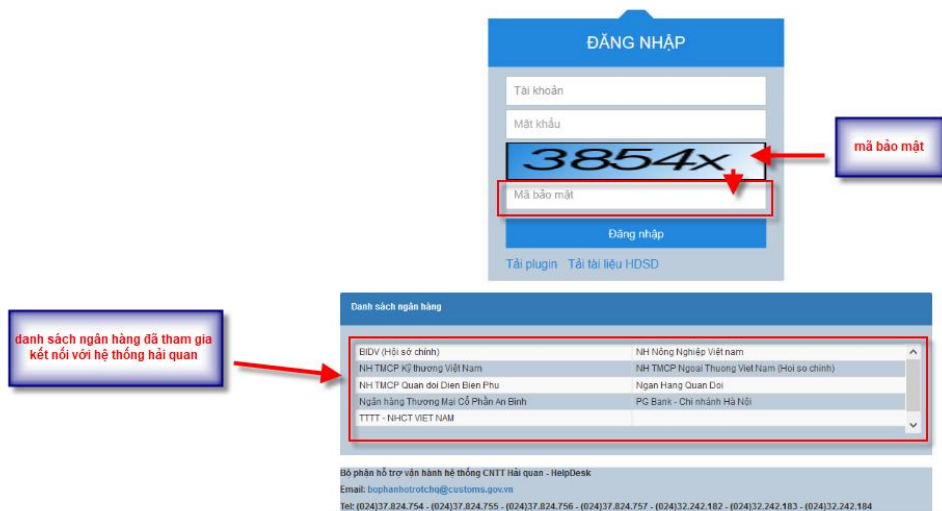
ĐĂNG NHẬP

Tài khoản

Mật khẩu

3854x

Mã bảo mật

Đăng nhập

Tải plugin Tải tài liệu HDSD

mã bảo mật

Danh sách ngân hàng

danh sách ngân hàng đã tham gia kết nối với hệ thống hải quan

| | |
|---|---|
| BIDV (Hội sở chính) | NH Nông Nghiệp Việt nam |
| NH TMCP Kỹ thương Việt Nam | NH TMCP Ngoai Thuong Viet Nam (Hoi so chinh) |
| NH TMCP Quan doi Dien Bien Phu | Ngan Hang Quan Doi |
| Ngân hàng Thương Mại Cổ Phần An Bình | PG Bank - Chi nhánh Hà Nội |
| TTTT - NHCT VIET NAM | |

Bộ phận hỗ trợ vận hành hệ thống CNTT Hải quan - HelpDesk
Email: bophanhotrotchq@customs.gov.vn
Tel: (024)37.824.754 - (024)37.824.755 - (024)37.824.756 - (024)37.824.757 - (024)32.242.182 - (024)32.242.183 - (024)32.242.184